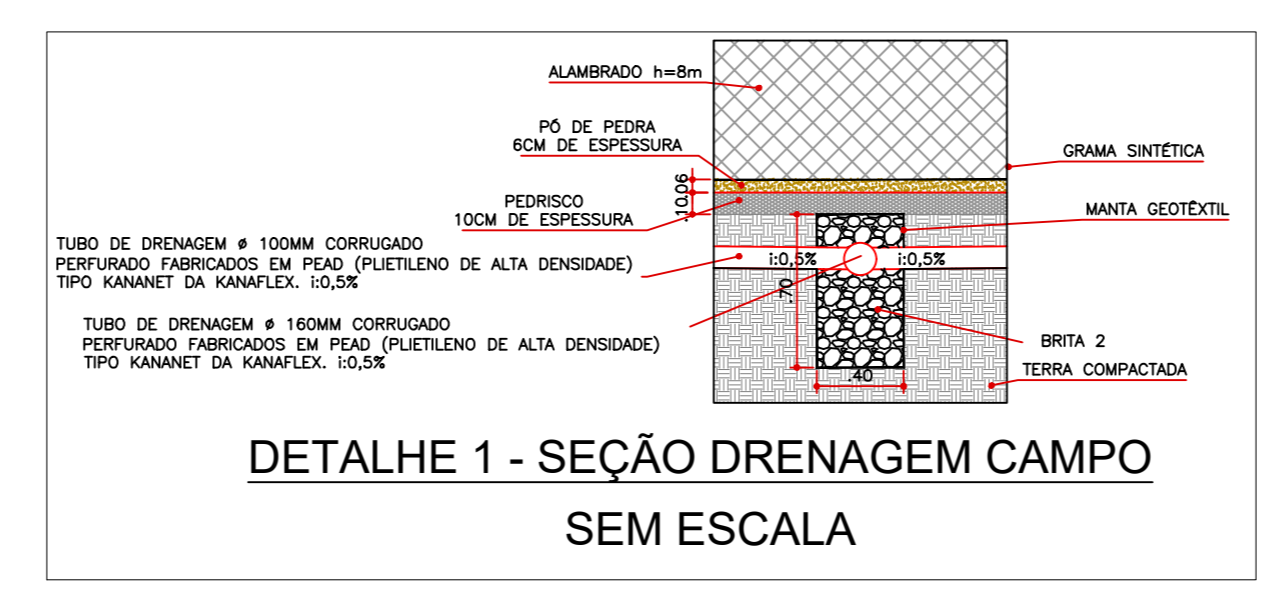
ALAMBRADO h=8m

PÓ DE PEDRA
6CM DE ESPESSURA

.06

.10

PEDRISCO
10CM DE ESPESSURA

GRAMA SINTÉTICA

MANTA GEOTÊXTIL

TUBO DE DRENAGEM ø 100MM CORRUGADO
PERFURADO FABRICADOS EM PEAD (PLIETILENO DE ALTA DENSIDADE)
TIPO KANANET DA KANAFLEX. i:0,5%

i:0,5%

i:0,5%

.70

TUBO DE DRENAGEM ø 160MM CORRUGADO
PERFURADO FABRICADOS EM PEAD (PLIETILENO DE ALTA DENSIDADE)
TIPO KANANET DA KANAFLEX. i:0,5%

BRITA 2

.40

TERRA COMPACTADA

DETALHE 1 - SEÇÃO DRENAGEM CAMPO

SEM ESCALA